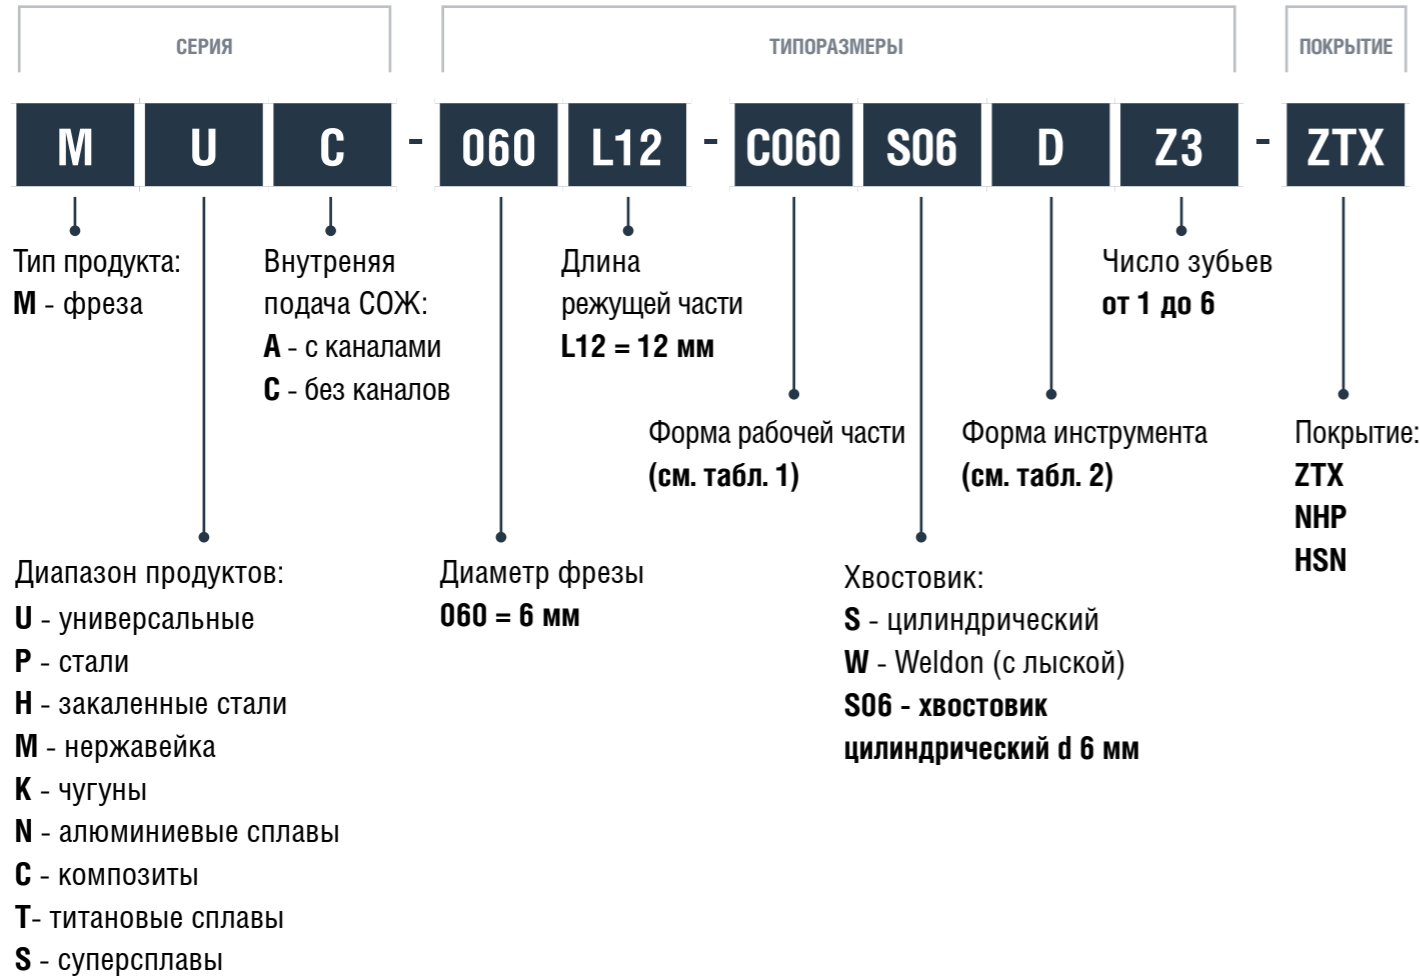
СЕРИЯ

ТИПОРАЗМЕРЫ

ПОКРЫТИЕ

M U C - 060 L12 - C060 S06 D Z3 - ZTX

Тип продукта:
**M** - фреза

Внутреняя подача СОЖ:
**A** - с каналами
**C** - без каналов

Длина режущей части
**L12 = 12 мм**

Число зубьев
**от 1 до 6**

Форма рабочей части
**(см. табл. 1)**

Форма инструмента
**(см. табл. 2)**

Покрытие:
**ZTX**
**NHP**
**HSN**

Диапазон продуктов:
**U** - универсальные
**P** - стали
**H** - закаленные стали
**M** - нержавейка
**K** - чугуны
**N** - алюминиевые сплавы
**C** - композиты
**T**- титановые сплавы
**S** - суперсплавы

Диаметр фрезы
**060 = 6 мм**

Хвостовик:
**S** - цилиндрический
**W** - Weldon (с лыской)
**S06 - хвостовик цилиндрический d 6 мм**